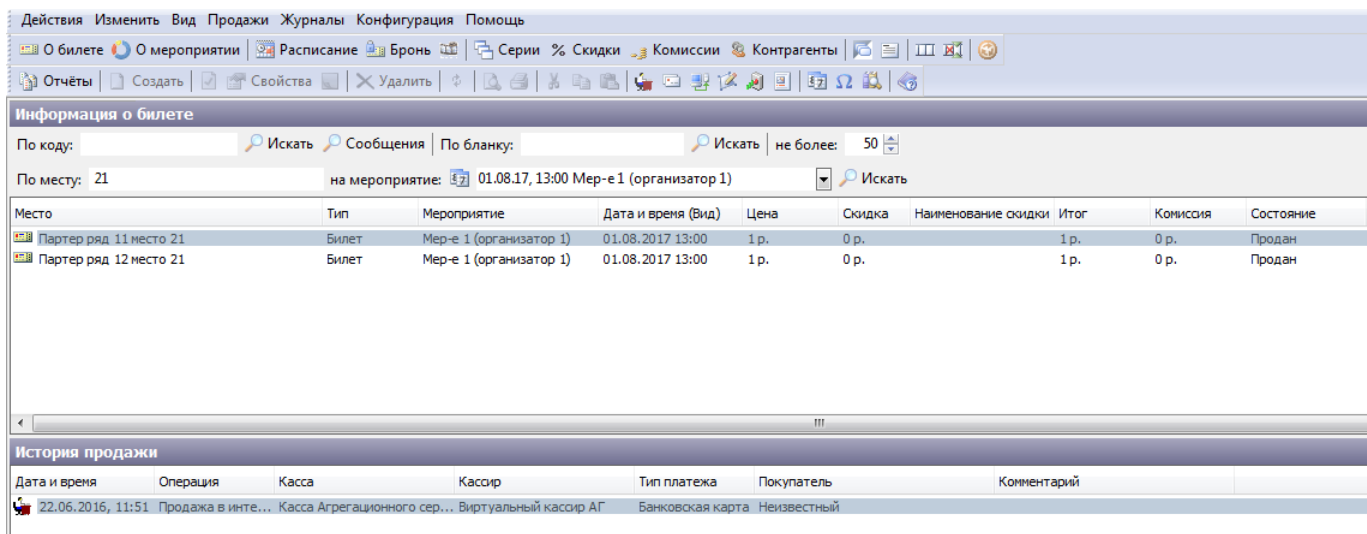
Действия Изменить Вид Продажи Журналы Конфигурация Помощь

О билете О мероприятии Расписание Бронь Серии % Скидки Комиссии Контрагенты

Отчёты Создать Свойства Удалить

Информация о билете

По коду: Искать Сообщения По бланку: Искать не более: 50

По месту: 21 на мероприятие: 01.08.17, 13:00 Мер-е 1 (организатор 1) Искать

| Место | Тип | Мероприятие | Дата и время (Вид) | Цена | Скидка | Наименование скидки | Итог | Комиссия | Состояние |
|---|---|---|---|---|---|---|---|---|---|
| Партер ряд 11 место 21 | Билет | Мер-е 1 (организатор 1) | 01.08.2017 13:00 | 1 р. | 0 р. | | 1 р. | 0 р. | Продан |
| Партер ряд 12 место 21 | Билет | Мер-е 1 (организатор 1) | 01.08.2017 13:00 | 1 р. | 0 р. | | 1 р. | 0 р. | Продан |

История продажи

| Дата и время | Операция | Касса | Кассир | Тип платежа | Покупатель | Комментарий |
|---|---|---|---|---|---|---|
| 22.06.2016, 11:51 | Продажа в инте… | Касса Агрегационного сер… | Виртуальный кассир АГ | Банковская карта | Неизвестный | |